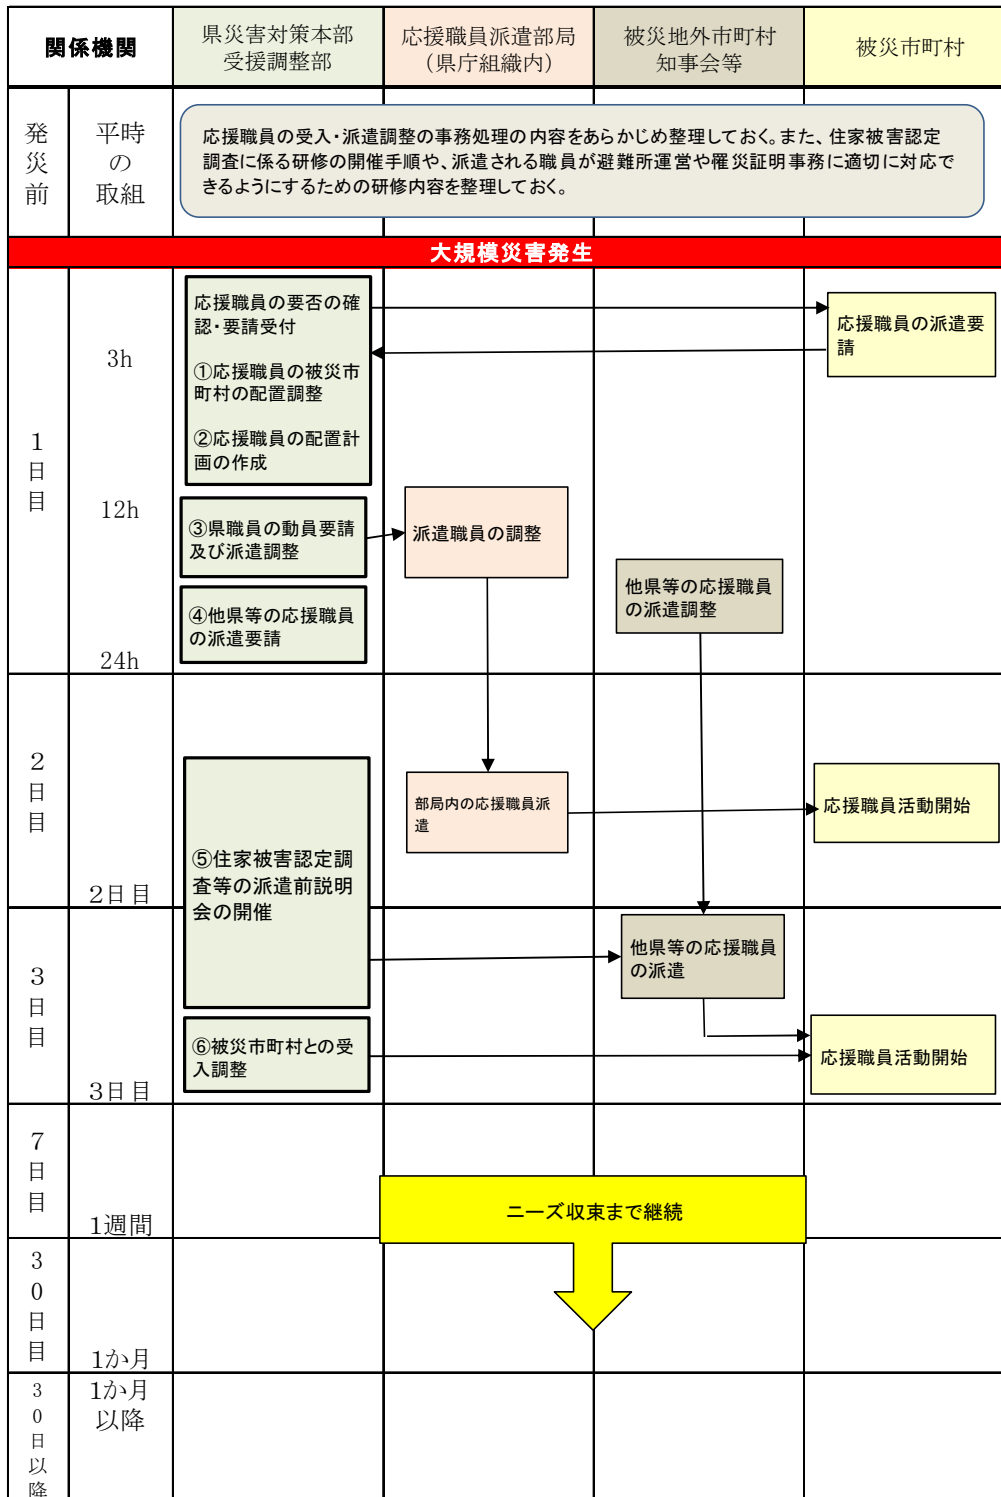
| 関係機関 | | 県災害対策本部受援調整部 | 応援職員派遣部局（県庁組織内） | 被災地外市町村知事会等 | 被災市町村 |
|---|---|---|---|---|---|
| 発災前 | 平時の取組 | | | | |

応援職員の受入・派遣調整の事務処理の内容をあらかじめ整理しておく。また、住家被害認定調査に係る研修の開催手順や、派遣される職員が避難所運営や罹災証明事務に適切に対応できるようにするための研修内容を整理しておく。

大規模災害発生

1日目

3h

12h

24h

応援職員の要否の確認・要請受付

①応援職員の被災市町村の配置調整

②応援職員の配置計画の作成

応援職員の派遣要請

③県職員の動員要請及び派遣調整

派遣職員の調整

他県等の応援職員の派遣調整

④他県等の応援職員の派遣要請

2日目

2日目

部局内の応援職員派遣

応援職員活動開始

⑤住家被害認定調査等の派遣前説明会の開催

3日目

3日目

他県等の応援職員の派遣

⑥被災市町村との受入調整

応援職員活動開始

7日目

1週間

ニーズ収束まで継続

30日目

1か月

30日以降

1か月以降